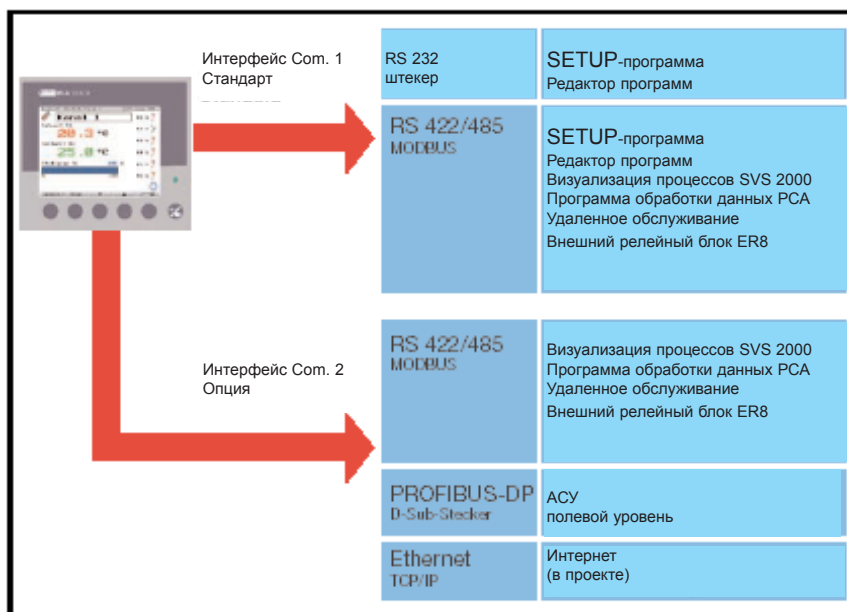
Интерфейс Com. 1
Стандарт

| RS 232 штекер | SETUP-программа Редактор программ |
|---|---|
| RS 422/485 MODBUS | SETUP-программа Редактор программ Визуализация процессов SVS 2000 Программа обработки данных PCA Удаленное обслуживание Внешний релейный блок ER8 |

Интерфейс Com. 2
Опция

| RS 422/485 MODBUS | Визуализация процессов SVS 2000 Программа обработки данных PCA Удаленное обслуживание Внешний релейный блок ER8 |
|---|---|
| PROFIBUS-DP D-Sub-Stecker | АСУ полевой уровень |
| Ethernet TCP/IP | Интернет (в проекте) |